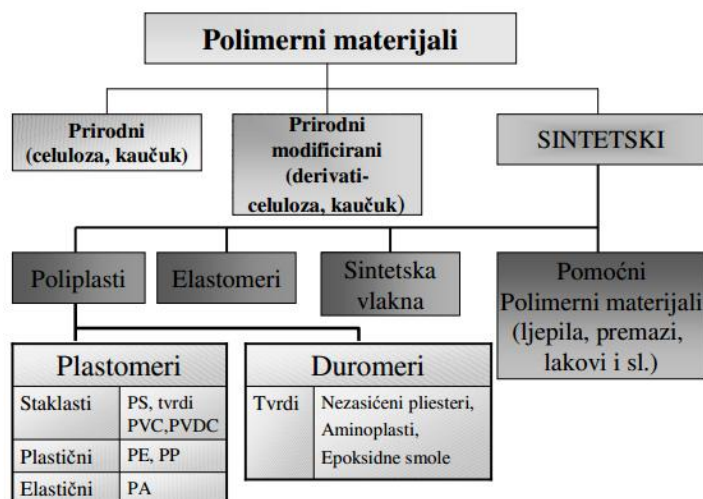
Polimerni materijali

Prirodni (celuloza, kaučuk)

Prirodni modificirani (derivati-celuloza, kaučuk)

SINTETSKI

Poliplasti

Elastomeri

Sintetska vlakna

Pomoćni Polimerni materijali (ljepila, premazi, lakovi i sl.)

Plastomeri

| Staklasti | PS, tvrdi PVC,PVDC |
|---|---|
| Plastični | PE, PP |
| Elastični | PA |

Duromeri

| Tvrdi | Nezasićeni pliesteri, Aminoplasti, Epoksidne smole |
|---|---|